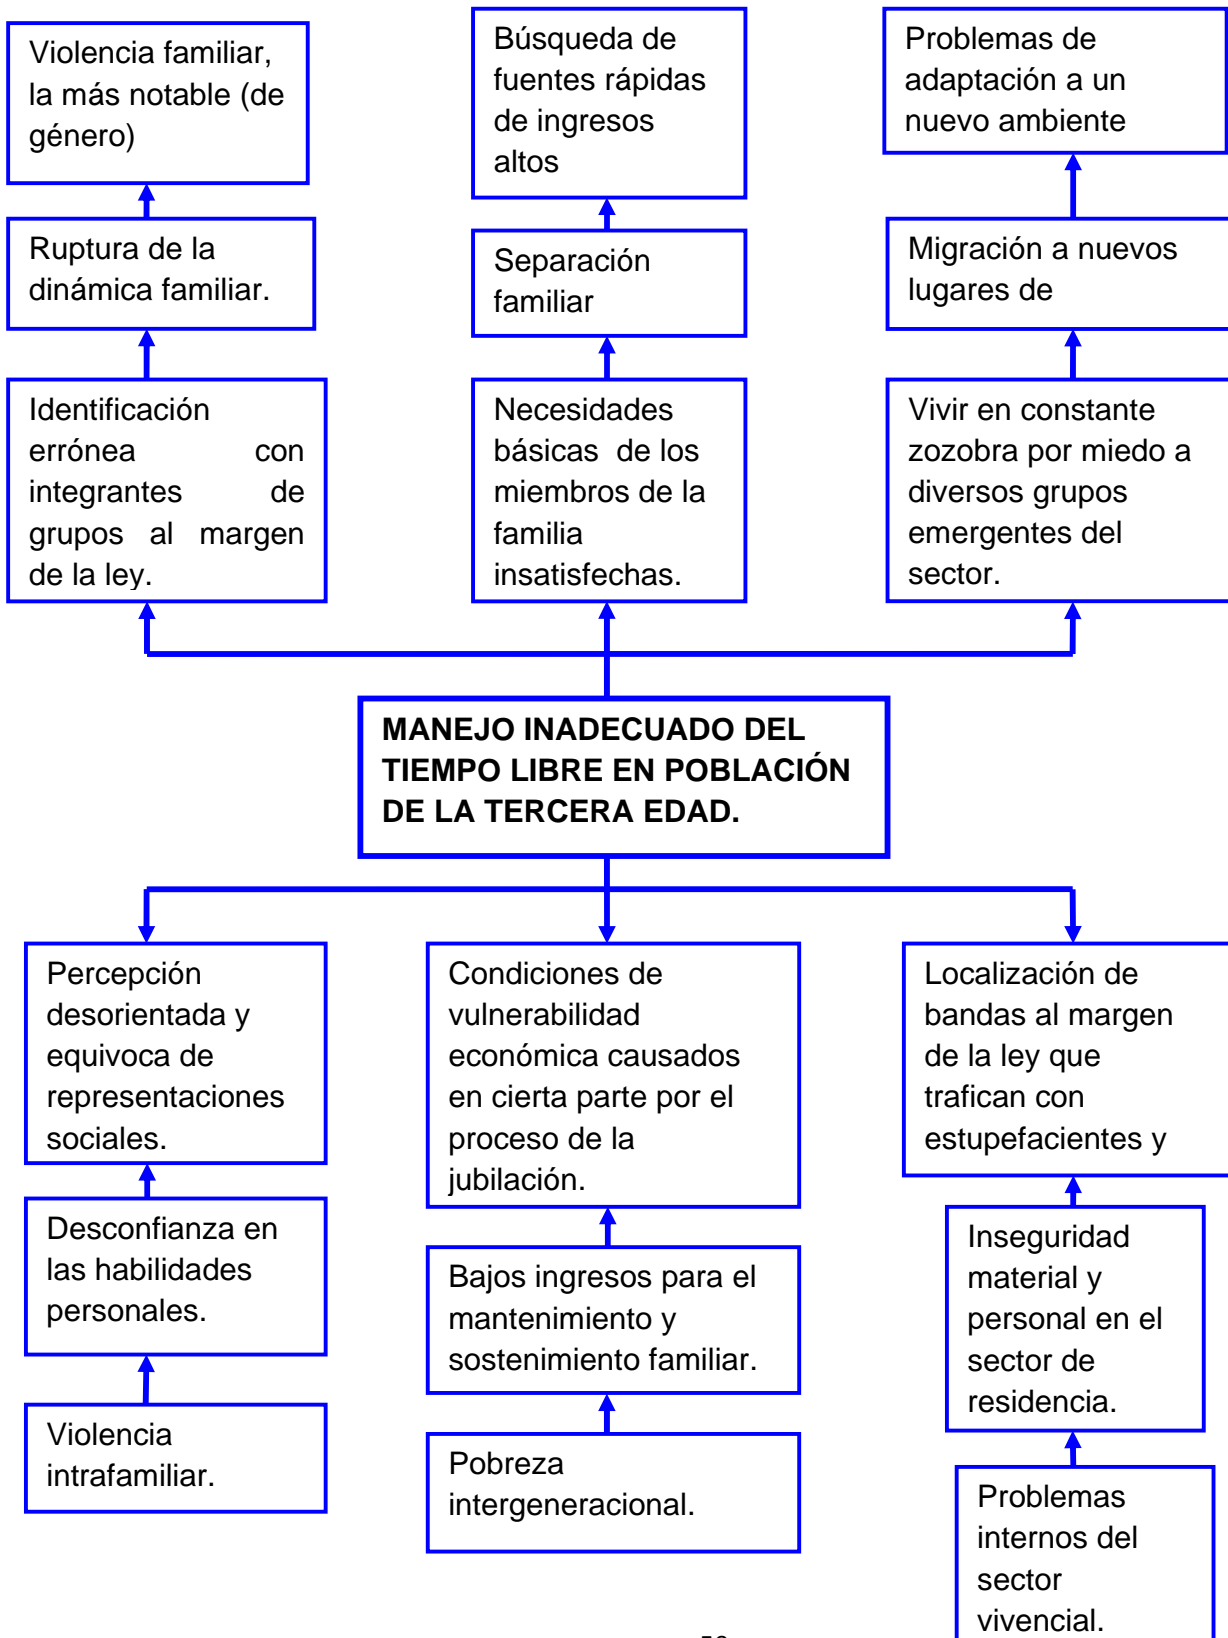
Violencia familiar, la más notable (de género)

Búsqueda de fuentes rápidas de ingresos altos

Problemas de adaptación a un nuevo ambiente

Ruptura de la dinámica familiar.

Separación familiar

Migración a nuevos lugares de

Identificación errónea con integrantes de grupos al margen de la ley.

Necesidades básicas de los miembros de la familia insatisfechas.

Vivir en constante zozobra por miedo a diversos grupos emergentes del sector.

MANEJO INADECUADO DEL TIEMPO LIBRE EN POBLACIÓN DE LA TERCERA EDAD.

Percepción desorientada y equivoca de representaciones sociales.

Condiciones de vulnerabilidad económica causados en cierta parte por el proceso de la jubilación.

Localización de bandas al margen de la ley que trafican con estupefacientes y

Desconfianza en las habilidades personales.

Bajos ingresos para el mantenimiento y sostenimiento familiar.

Inseguridad material y personal en el sector de residencia.

Violencia intrafamiliar.

Pobreza intergeneracional.

Problemas internos del sector vivencial.

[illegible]